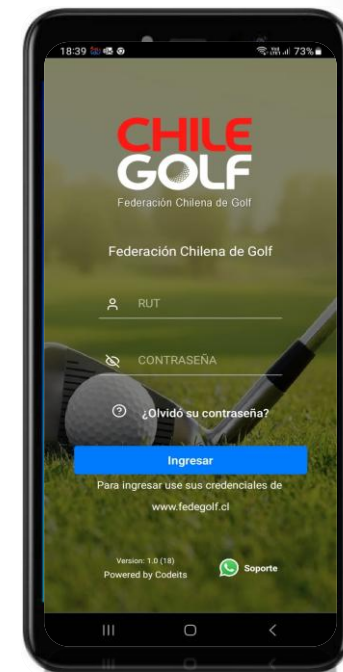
18:39 73%

CHILE GOLF
Federación Chilena de Golf

Federación Chilena de Golf

RUT

CONTRASEÑA

¿Olvidó su contraseña?

Ingresar

Para ingresar use sus credenciales de www.fedegolf.cl

Version: 1.0 (18)
Powered by Codeits

Soporte